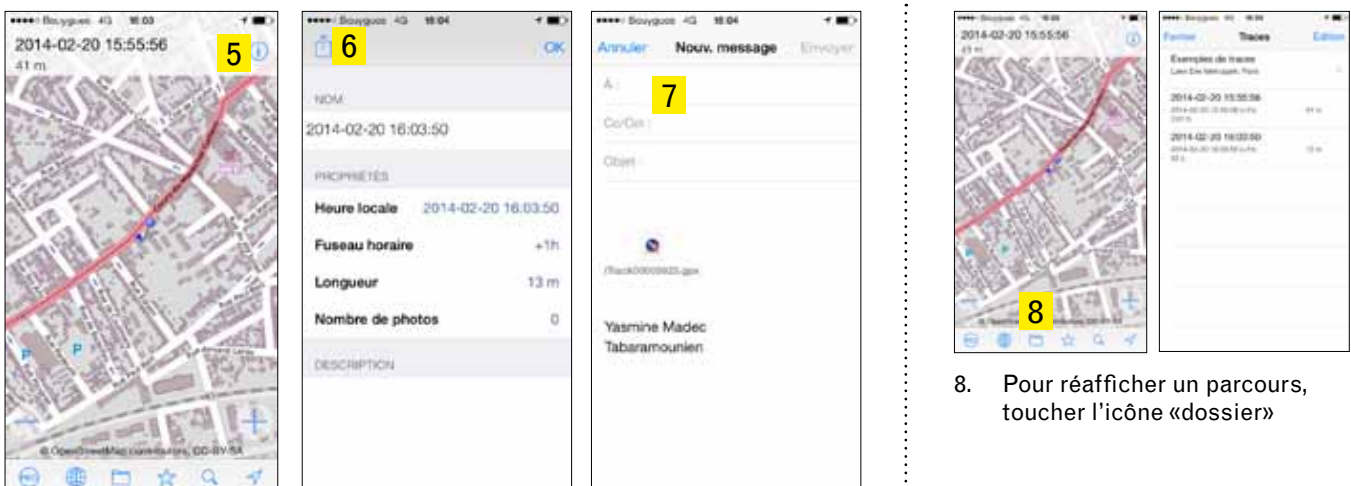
Bouygues 4G 16:03
2014-02-20 15:55:56
41 m
5
© OpenStreetMap contributors, CC-BY-SA

Bouygues 4G 16:04
6
OK
NOM
2014-02-20 16:03:50
PROPRIÉTÉS
Heure locale 2014-02-20 16:03:50
Fuseau horaire +1h
Longueur 13 m
Nombre de photos 0
DESCRIPTION

Bouygues 4G 16:04
Annuler Nouv. message Envoyer
À :
7
Cc/Cci :
Objet :
/Track00000923.gpx
Yasmine Madec
Tabaramounien

Bouygues 4G 16:03
2014-02-20 15:55:56
41 m
8
© OpenStreetMap contributors, CC-BY-SA

Bouygues 4G 16:04
Fermer Traces Édition
Exemples de traces
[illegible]
2014-02-20 15:55:56
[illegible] 41 m
2014-02-20 16:03:50
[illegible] 13 m

8. Pour réafficher un parcours, toucher l'icône «dossier»